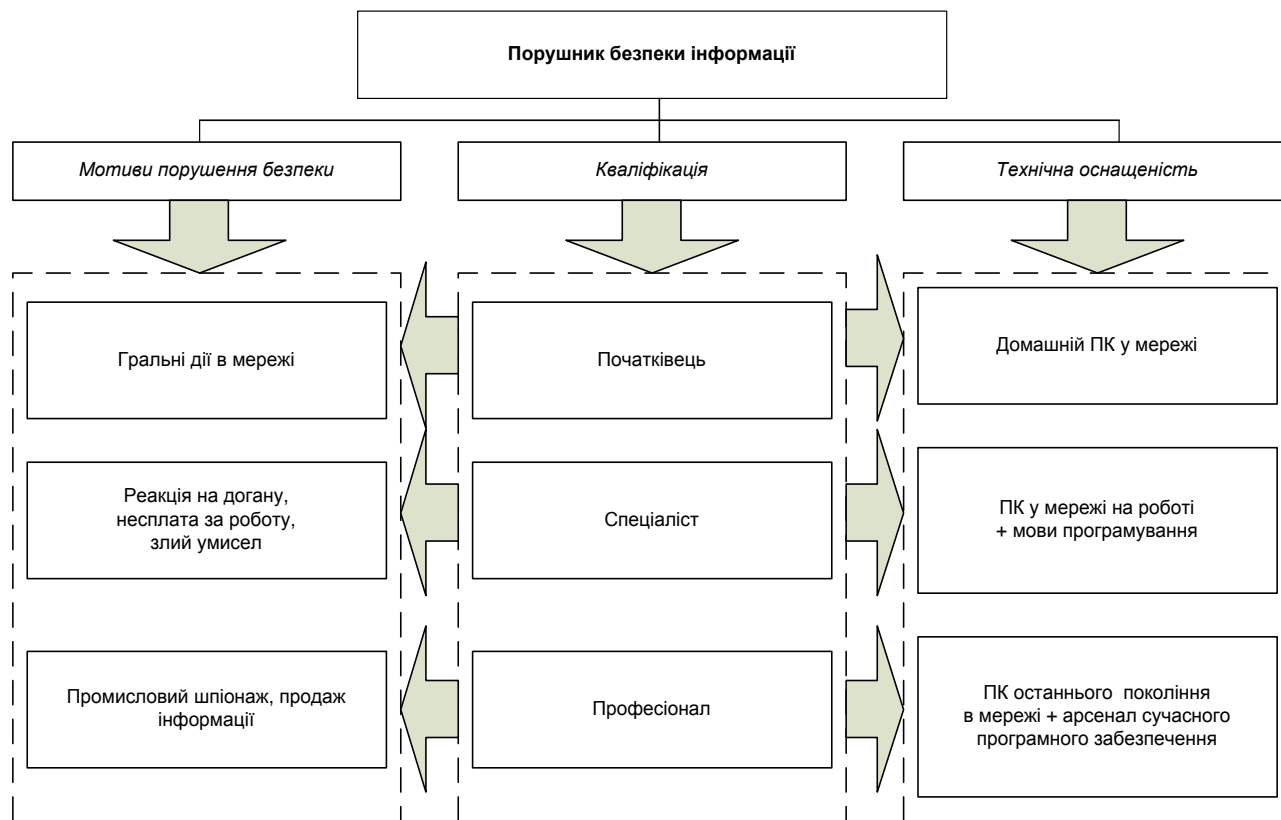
**Порушник безпеки інформації**

*Мотиви порушення безпеки*

*Кваліфікація*

*Технічна оснащеність*

Гральні дії в мережі

Реакція на догану, несплата за роботу, злий умисел

Промисловий шпіонаж, продаж інформації

Початківець

Спеціаліст

Професіонал

Домашній ПК у мережі

ПК у мережі на роботі + мови програмування

ПК останнього покоління в мережі + арсенал сучасного програмного забезпечення